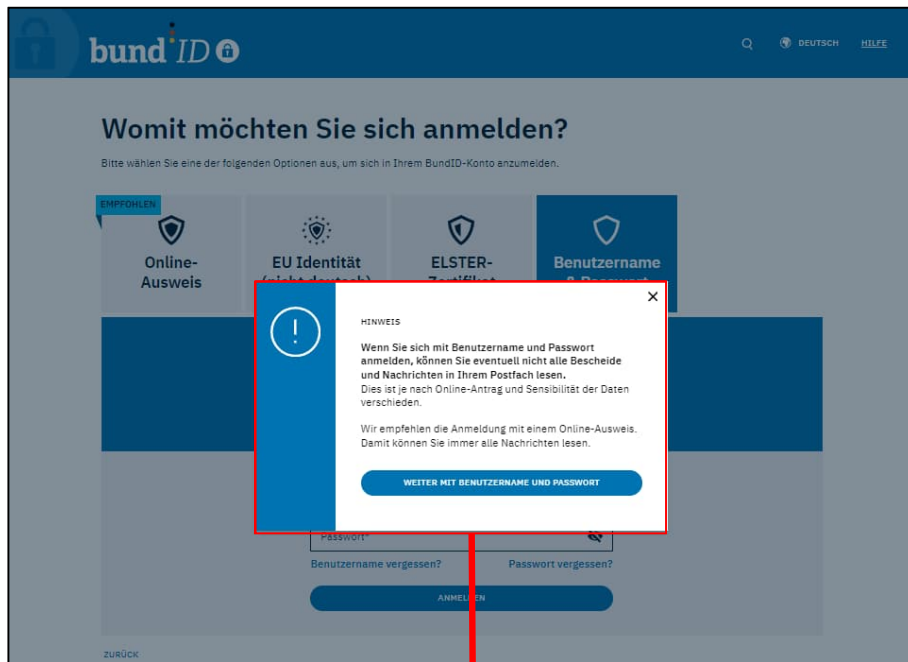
bund ID

DEUTSCH HILFE

Womit möchten Sie sich anmelden?

Bitte wählen Sie eine der folgenden Optionen aus, um sich in Ihrem BundID-Konto anzumelden.

EMPFOHLEN

Online-Ausweis

EU Identität (nicht deutsch)

ELSTER-Zertifikat

Benutzername & Passwort

HINWEIS

Wenn Sie sich mit Benutzername und Passwort anmelden, können Sie eventuell nicht alle Bescheide und Nachrichten in Ihrem Postfach lesen.
Dies ist je nach Online-Antrag und Sensibilität der Daten verschieden.

Wir empfehlen die Anmeldung mit einem Online-Ausweis. Damit können Sie immer alle Nachrichten lesen.

WEITER MIT BENUTZERNAME UND PASSWORT

Passwort*

Benutzername vergessen?

Passwort vergessen?

ANMELDEN

ZURÜCK